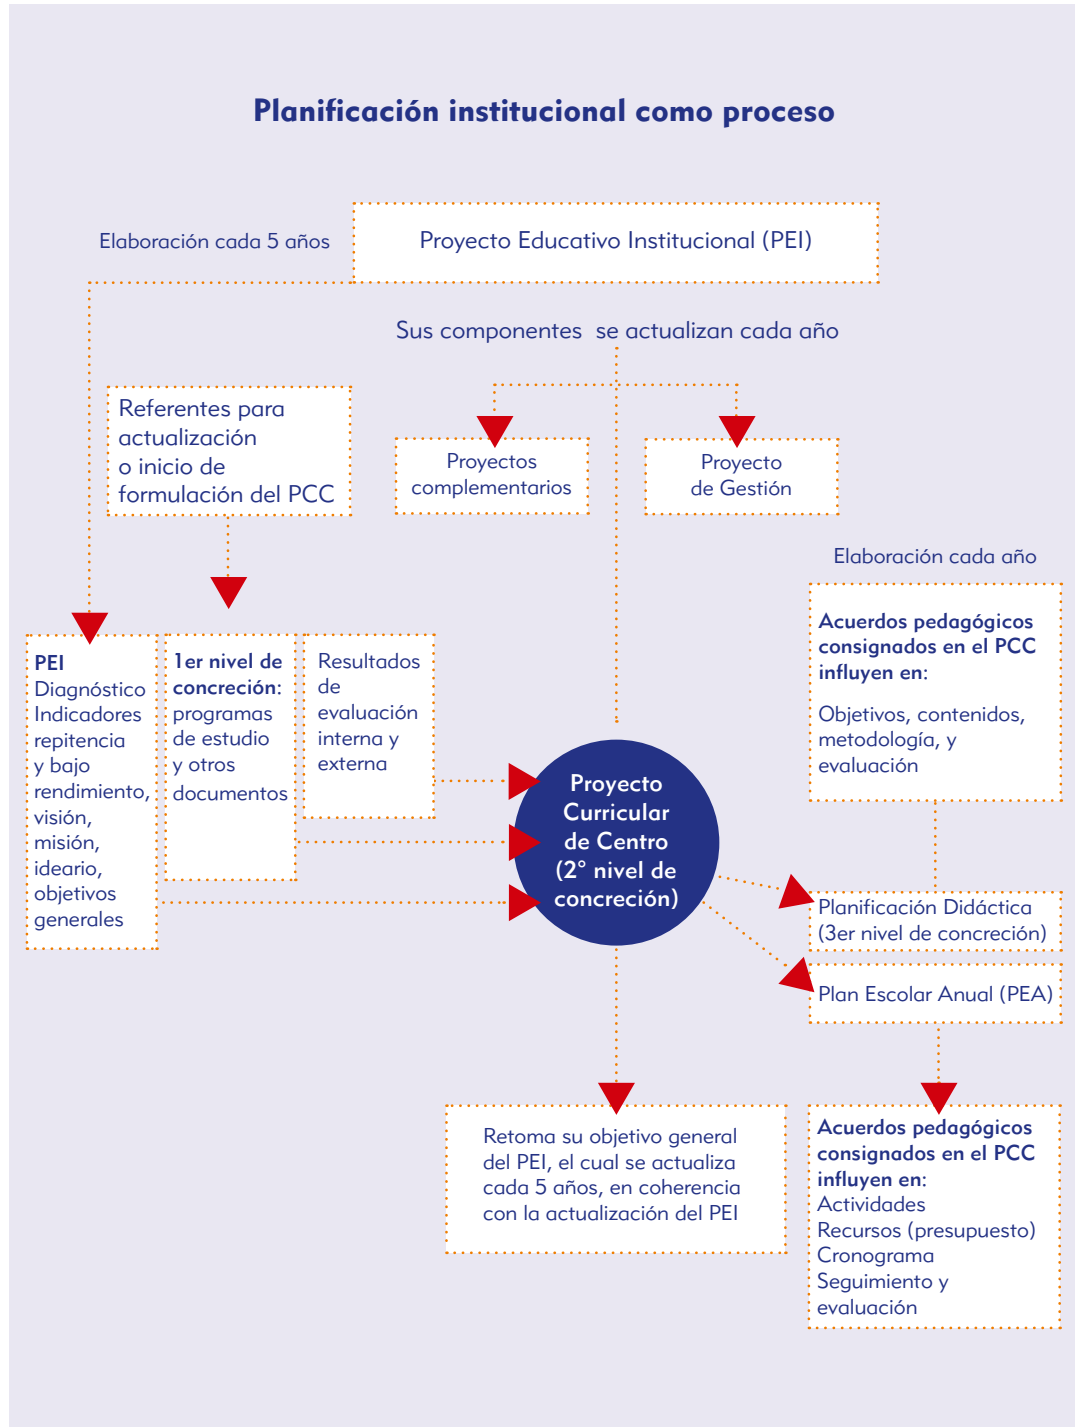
Planificación institucional como proceso

Elaboración cada 5 años

Proyecto Educativo Institucional (PEI)

Sus componentes se actualizan cada año

Referentes para actualización o inicio de formulación del PCC

Proyectos complementarios

Proyecto de Gestión

Elaboración cada año

Acuerdos pedagógicos consignados en el PCC influyen en:

Objetivos, contenidos, metodología, y evaluación

PEI
Diagnóstico
Indicadores repitencia y bajo rendimiento, visión, misión, ideario, objetivos generales

1er nivel de concreción: programas de estudio y otros documentos

Resultados de evaluación interna y externa

Proyecto Curricular de Centro (2° nivel de concreción)

Planificación Didáctica (3er nivel de concreción)

Plan Escolar Anual (PEA)

Retoma su objetivo general del PEI, el cual se actualiza cada 5 años, en coherencia con la actualización del PEI

Acuerdos pedagógicos consignados en el PCC influyen en:
Actividades
Recursos (presupuesto)
Cronograma
Seguimiento y evaluación